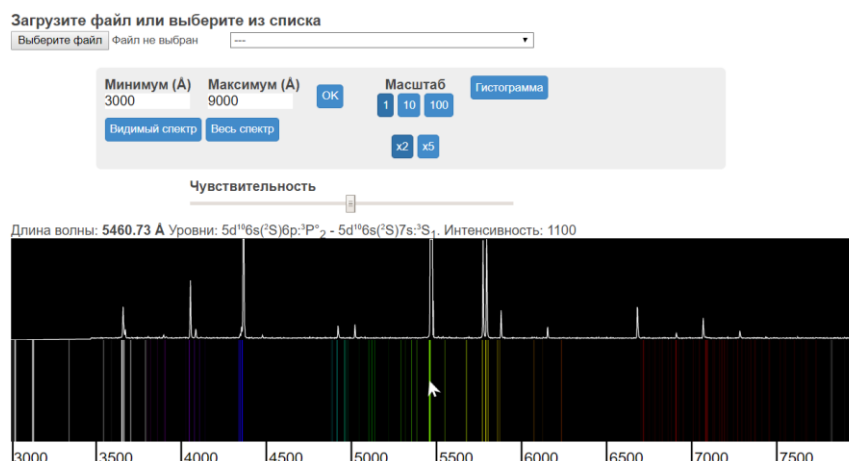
Загрузите файл или выберите из списка

Выберите файл Файл не выбран ---

Минимум (Å) 3000
Максимум (Å) 9000
OK
Масштаб
1 10 100
Гистограмма
Видимый спектр
Весь спектр
x2 x5

Чувствительность

Длина волны: **5460.73 Å** Уровни: 5d$^{10}$6s($^2$S)6p:$^3$P°$_2$ - 5d$^{10}$6s($^2$S)7s:$^3$S$_1$. Интенсивность: 1100

3000 3500 4000 4500 5000 5500 6000 6500 7000 7500